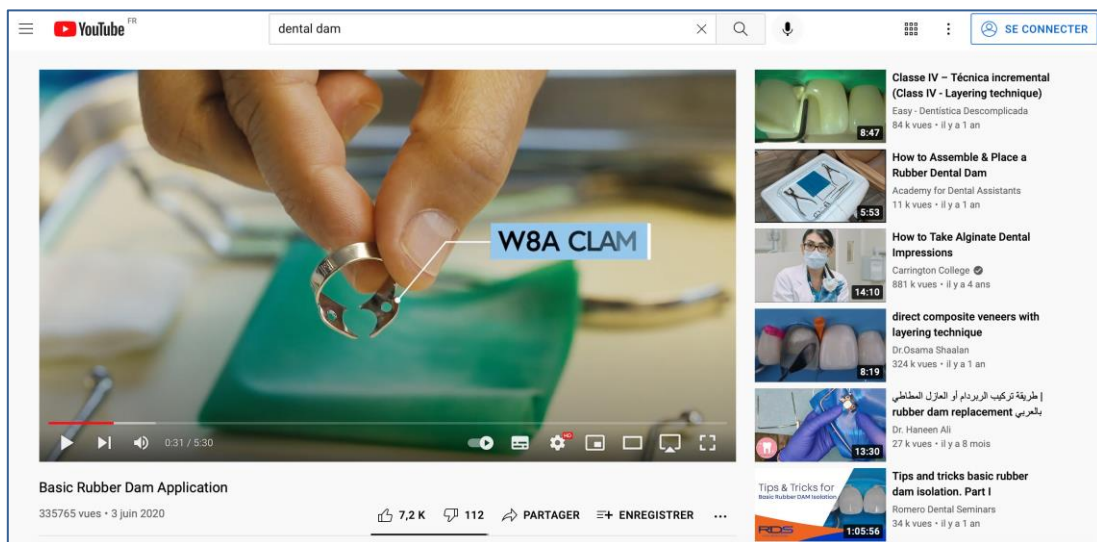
YouTube FR

dental dam

SE CONNECTER

W8A CLAM

0:31 / 5:30

Basic Rubber Dam Application

335765 vues • 3 juin 2020

7,2 K 112 PARTAGER ENREGISTRER ...

8:47
Classe IV – Técnica incremental (Class IV - Layering technique)
Easy - Dentística Descomplicada
84 k vues • il y a 1 an

5:53
How to Assemble & Place a Rubber Dental Dam
Academy for Dental Assistants
11 k vues • il y a 1 an

14:10
How to Take Alginate Dental Impressions
Carrington College
881 k vues • il y a 4 ans

8:19
direct composite veneers with layering technique
Dr.Osama Shaalan
324 k vues • il y a 1 an

13:30
طريقة تركيب الربردام أو العازل المطاطي | rubber dam replacement بالعربي
Dr. Haneen Ali
27 k vues • il y a 8 mois

Tips & Tricks for Basic Rubber DAM Isolation
RDS
1:05:56
Tips and tricks basic rubber dam isolation. Part I
Romero Dental Seminars
34 k vues • il y a 1 an